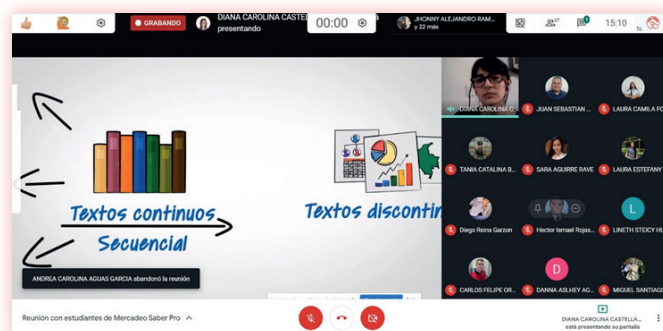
GRABANDO
DIANA CAROLINA CASTE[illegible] presentando
00:00
JHONNY ALEJANDRO RAM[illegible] y 22 más
27
15:10

Textos continuos
Secuencial
Textos disconti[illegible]

ANDREA CAROLINA AGUAS GARCIA abandonó la reunión

DIANA CAROLINA C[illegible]
JUAN SEBASTIAN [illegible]
LAURA CAMILA FO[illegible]
TANIA CATALINA B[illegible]
SARA AGUIRRE RAVE
LAURA ESTEFANY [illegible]
Diego Reina Garzon
Hector Ismael Rojas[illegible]
L
LINETH STEICY HU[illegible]
CARLOS FELIPE OR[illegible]
D
DANNA ASLHEY AG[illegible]
MIGUEL SANTIAGO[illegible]

Reunión con estudiantes de Mercadeo Saber Pro
DIANA CAROLINA CASTELLA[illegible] está presentando su pantalla